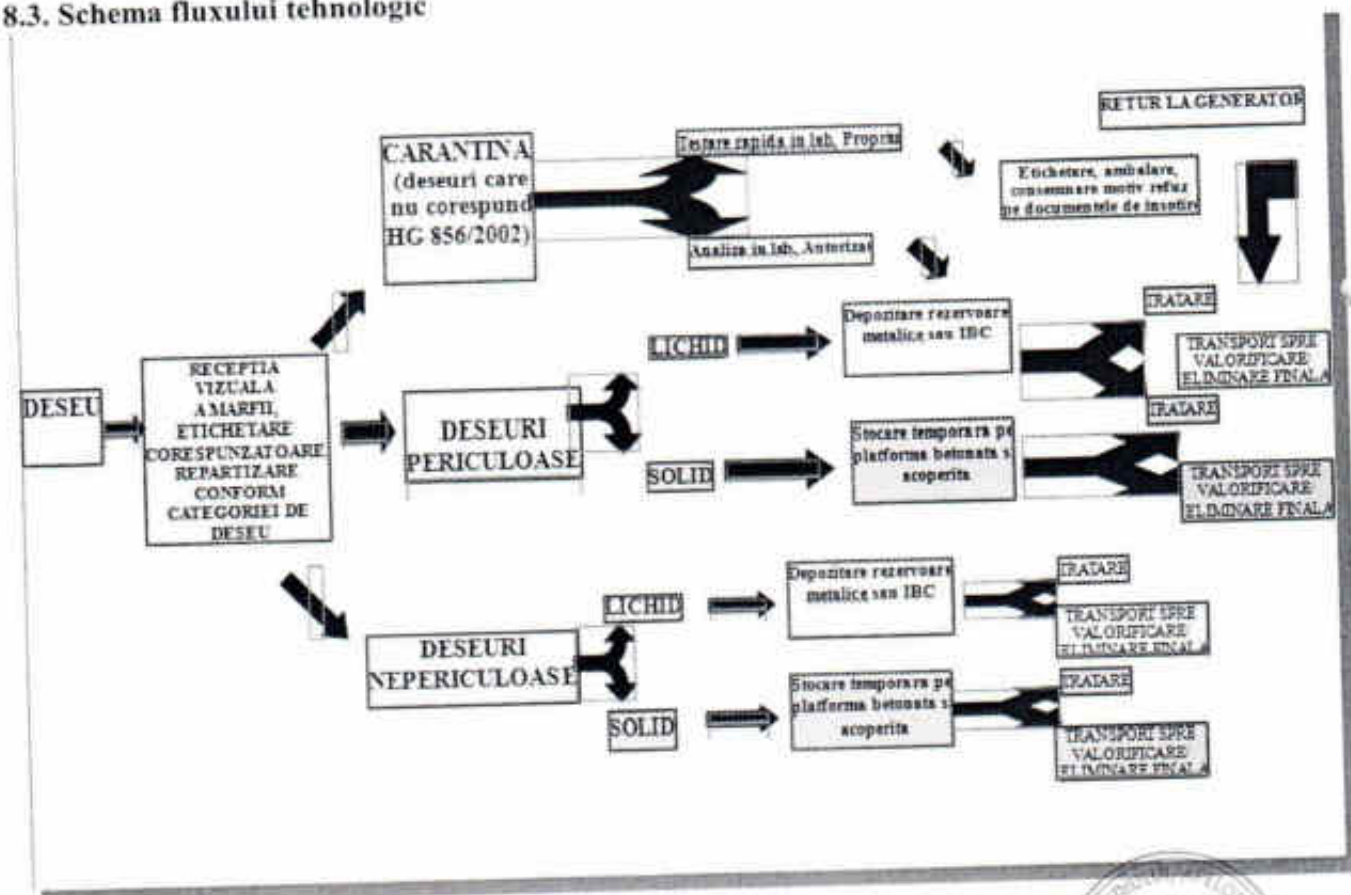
8.3. Schema fluxului tehnologic

RETUR LA GENERATOR

CARANTINA (deseuri care nu corespund HG 856/2002)

Testare rapida in lab. Propria

Analiza in lab. Autorizat

Etichetare, ambalare, consemnare motiv refuz pe documentele de insotire

DESEU

RECEPTIA VIZUALA A MARFII, ETICHETARE CORESPUNZATOARE REPARTIZARE CONFORM CATEGORIEI DE DESEU

DESEURI PERICULOASE

LICHID

Depozitare rezervoare metalice sau IBC

TRATARE

TRANSPORT SPRE VALORIFICARE ELIMINARE FINALA

TRATARE

SOLID

Stocare temporara pe platforma betonata si acoperita

TRANSPORT SPRE VALORIFICARE ELIMINARE FINALA

DESEURI NEPERICULOASE

LICHID

Depozitare rezervoare metalice sau IBC

TRATARE

TRANSPORT SPRE VALORIFICARE ELIMINARE FINALA

SOLID

Stocare temporara pe platforma betonata si acoperita

TRATARE

TRANSPORT SPRE VALORIFICARE ELIMINARE FINALA